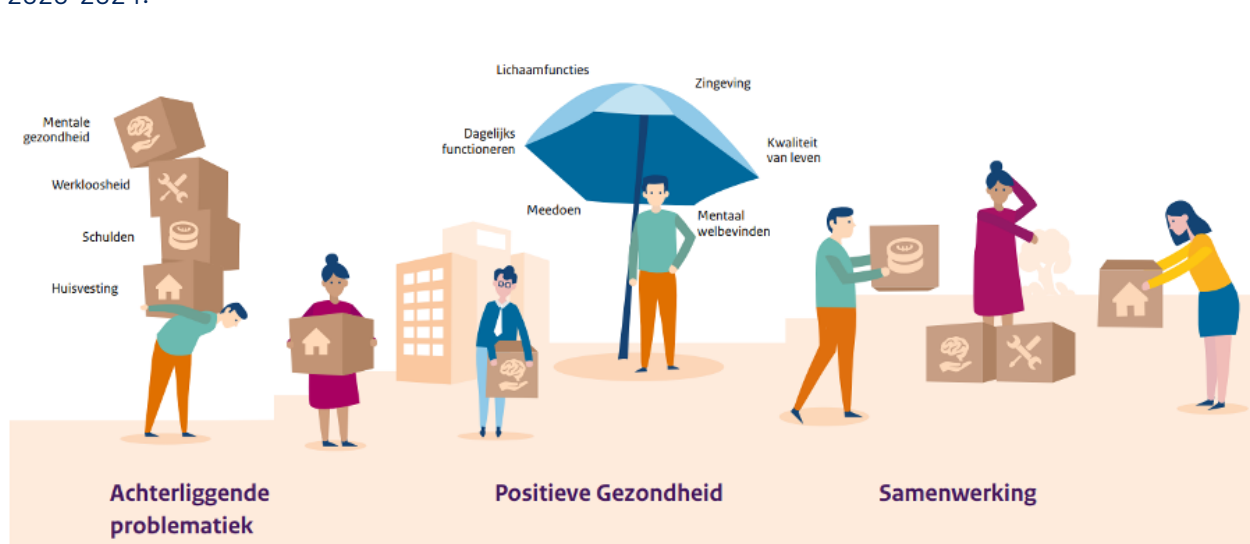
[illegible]

Mentale gezondheid

Werkloosheid

Schulden

Huisvesting

Lichaamfuncties

Zingeving

Dagelijks functioneren

Kwaliteit van leven

Meedoen

Mentaal welbevinden

Achterliggende problematiek

Positieve Gezondheid

Samenwerking